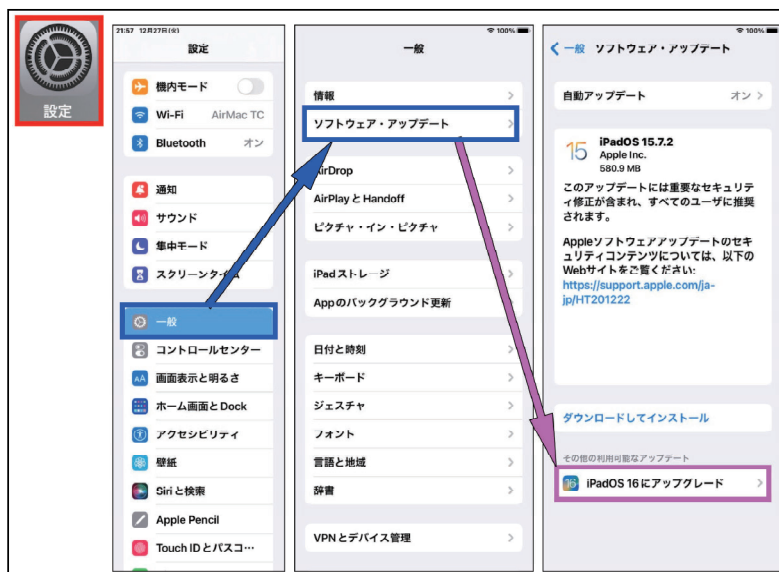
設定

21:57 12月27日(火)

設定

機内モード

Wi-Fi AirMac TC

Bluetooth オン

通知

サウンド

集中モード

スクリーンタイム

一般

コントロールセンター

画面表示と明るさ

ホーム画面とDock

アクセシビリティ

壁紙

Siriと検索

Apple Pencil

Touch IDとパスコ…

100%

一般

情報

ソフトウェア・アップデート

AirDrop

AirPlayとHandoff

ピクチャ・イン・ピクチャ

iPadストレージ

Appのバックグラウンド更新

日付と時刻

キーボード

ジェスチャ

フォント

言語と地域

辞書

VPNとデバイス管理

100%

一般 ソフトウェア・アップデート

自動アップデート オン

15

iPadOS 15.7.2
Apple Inc.
580.9 MB

このアップデートには重要なセキュリティ修正が含まれ、すべてのユーザに推奨されます。

Appleソフトウェアアップデートのセキュリティコンテンツについては、以下のWebサイトをご覧ください:
https://support.apple.com/ja-jp/HT201222

ダウンロードしてインストール

その他の利用可能なアップデート

16 iPadOS 16にアップグレード